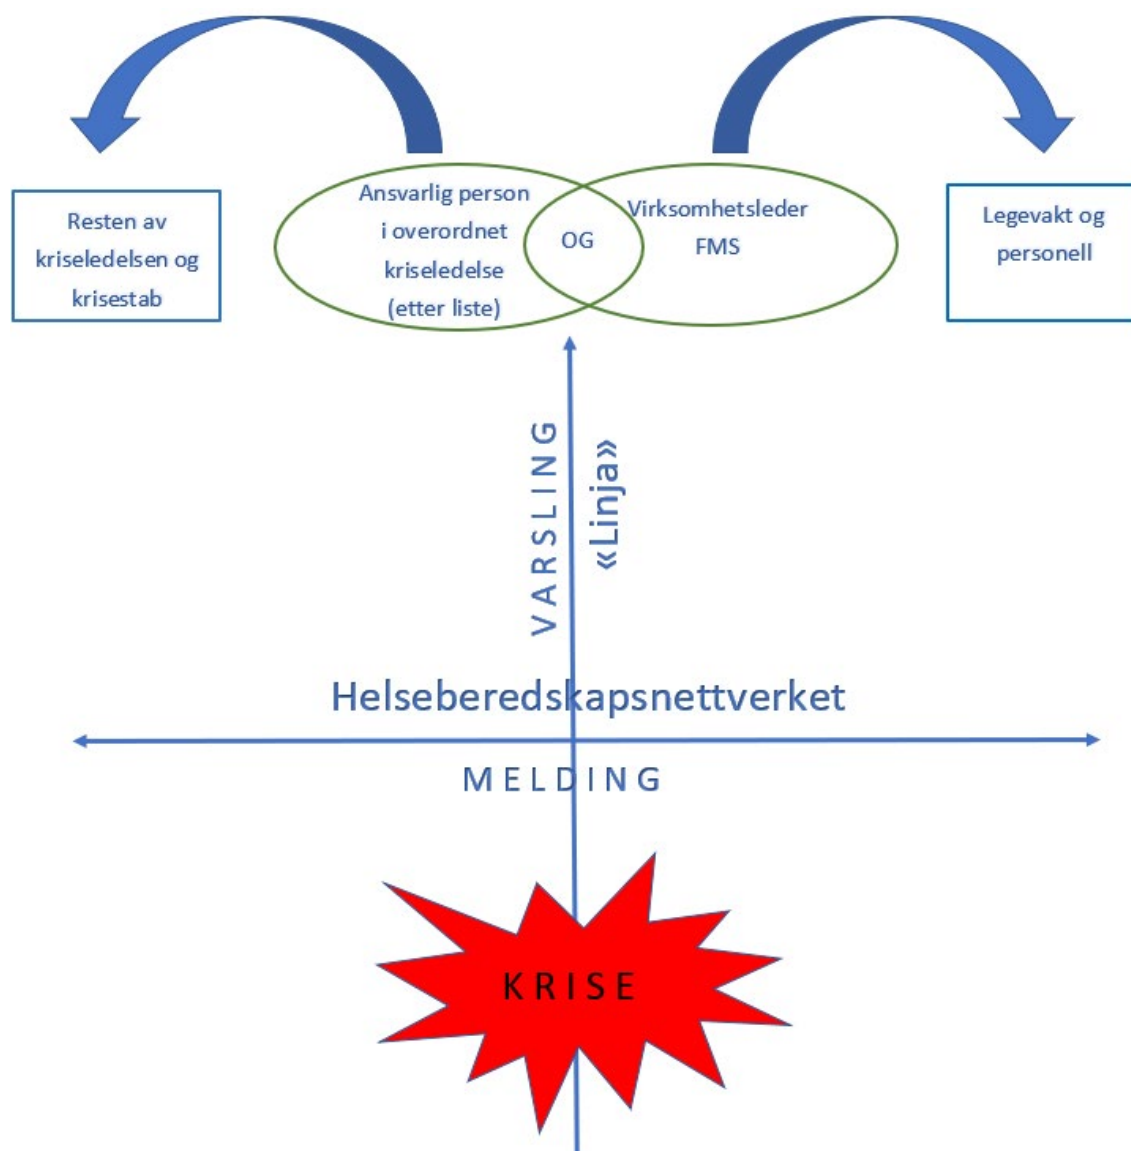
Resten av kriseledelsen og krisestab

Ansvarlig person i overordnet kriseledelse (etter liste)

OG

Virksomhetsleder FMS

Legevakt og personell

VARSLING

«Linja»

Helseberedskapsnettverket

MELDING

KRISE